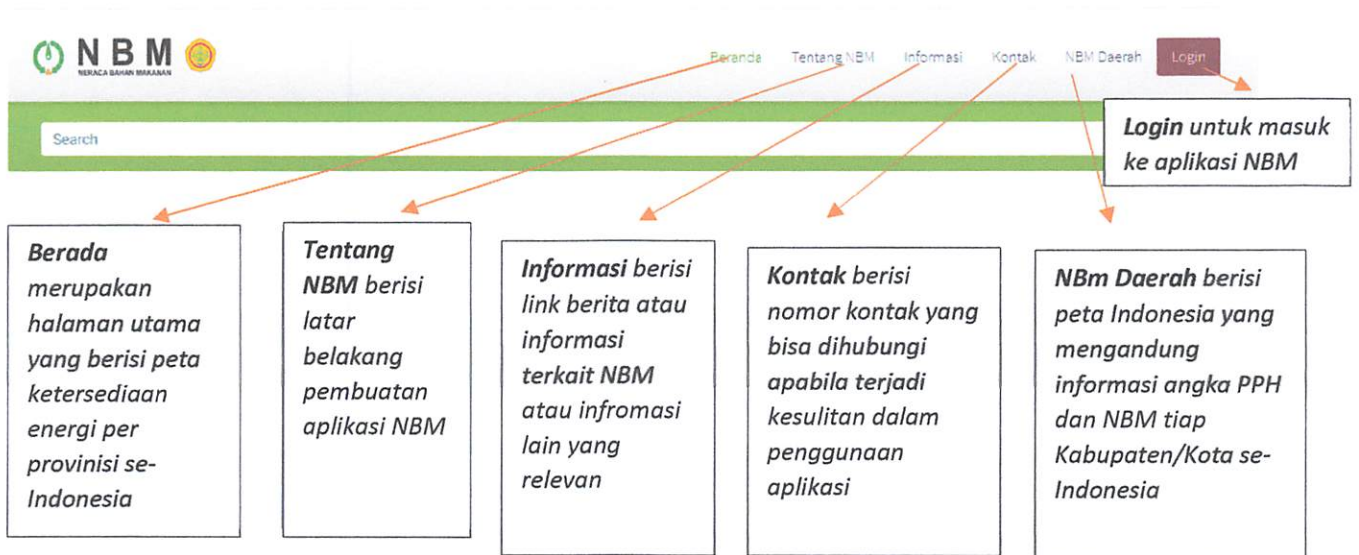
NBM
NERACA BAHAN MAKANAN

Beranda Tentang NBM Informasi Kontak NBM Daerah Login

Search

Login untuk masuk ke aplikasi NBM

Berada merupakan halaman utama yang berisi peta ketersediaan energi per provinisi se-Indonesia

Tentang NBM berisi latar belakang pembuatan aplikasi NBM

Informasi berisi link berita atau informasi terkait NBM atau infromasi lain yang relevan

Kontak berisi nomor kontak yang bisa dihubungi apabila terjadi kesulitan dalam penggunaan aplikasi

NBm Daerah berisi peta Indonesia yang mengandung informasi angka PPH dan NBM tiap Kabupaten/Kota se-Indonesia